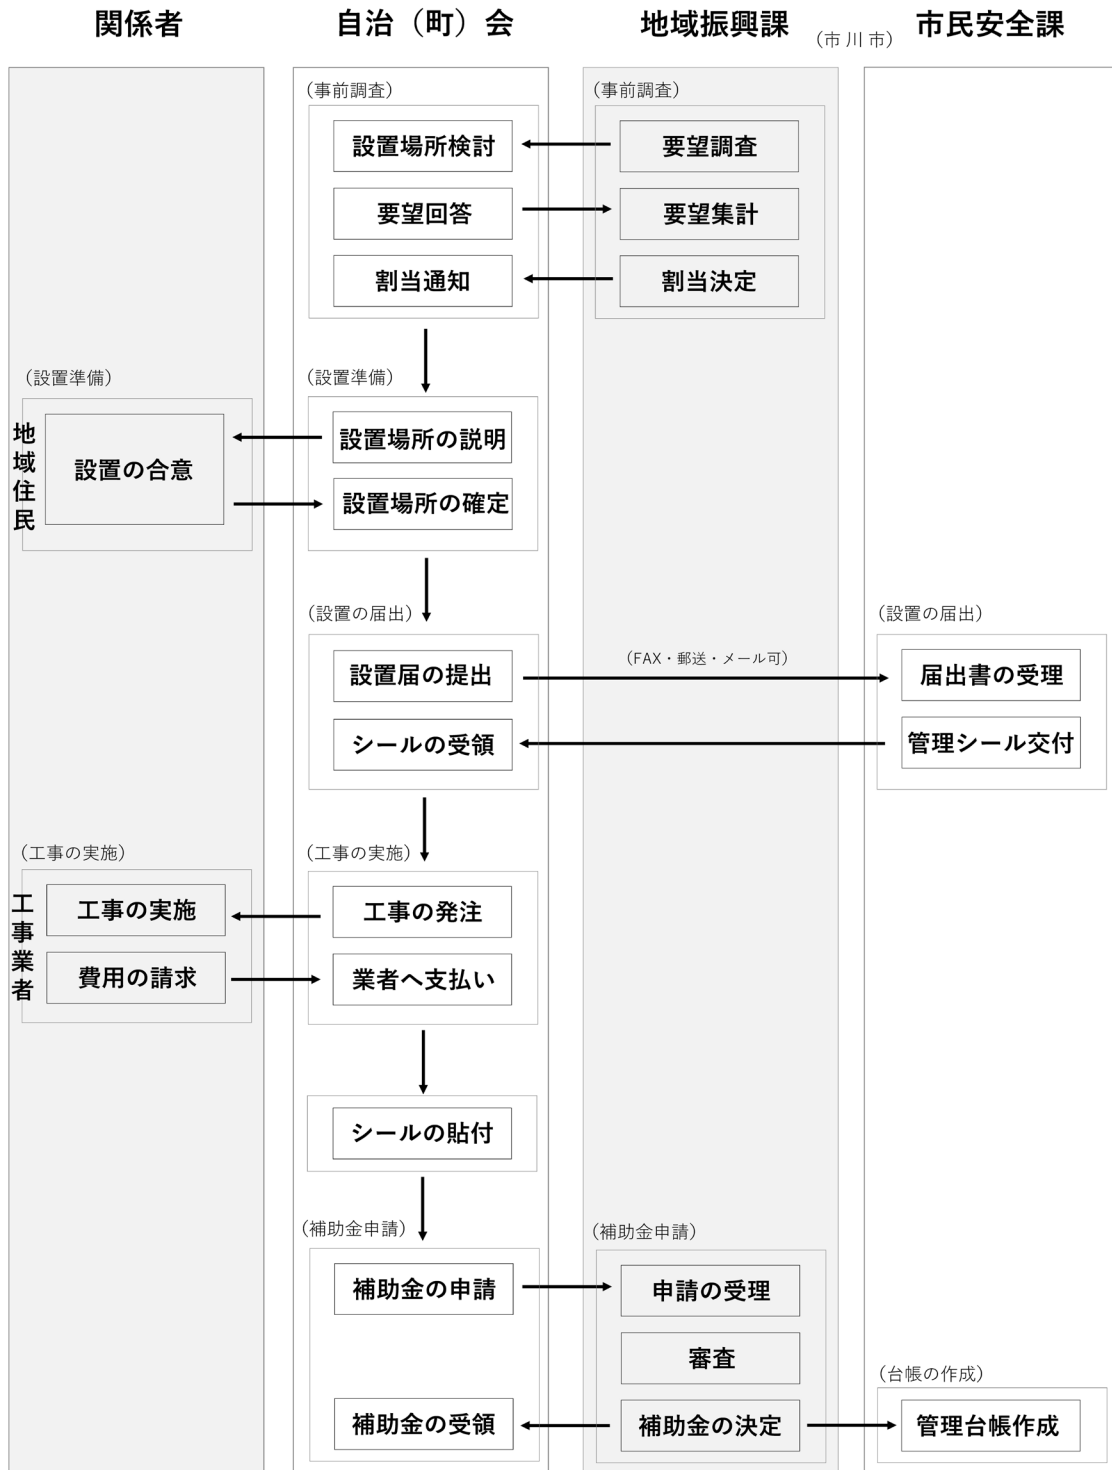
関係者　自治（町）会　地域振興課　（市川市）　市民安全課

（事前調査）
設置場所検討
要望回答
割当通知

（事前調査）
要望調査
要望集計
割当決定

（設置準備）
地域住民
設置の合意

（設置準備）
設置場所の説明
設置場所の確定

（設置の届出）
設置届の提出
シールの受領

（FAX・郵送・メール可）

（設置の届出）
届出書の受理
管理シール交付

（工事の実施）
工事業者
工事の実施
費用の請求

（工事の実施）
工事の発注
業者へ支払い

シールの貼付

（補助金申請）
補助金の申請
補助金の受領

（補助金申請）
申請の受理
審査
補助金の決定

（台帳の作成）
管理台帳作成